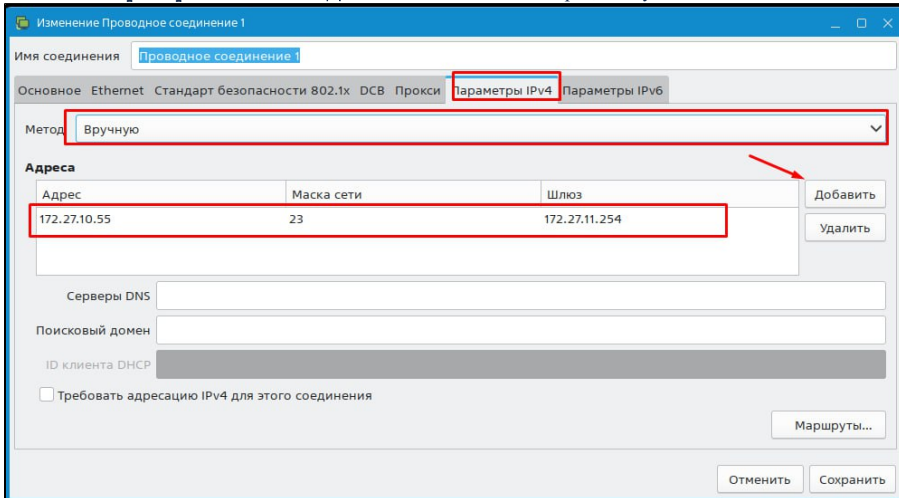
Изменение Проводное соединение 1

Имя соединения Проводное соединение 1

Основное Ethernet Стандарт безопасности 802.1x DCB Прокси Параметры IPv4 Параметры IPv6

Метод Вручную

Адреса

| Адрес | Маска сети | Шлюз |
|---|---|---|
| 172.27.10.55 | 23 | 172.27.11.254 |

Добавить

Удалить

Серверы DNS

Поисковый домен

ID клиента DHCP

Требовать адресацию IPv4 для этого соединения

Маршруты...

Отменить Сохранить